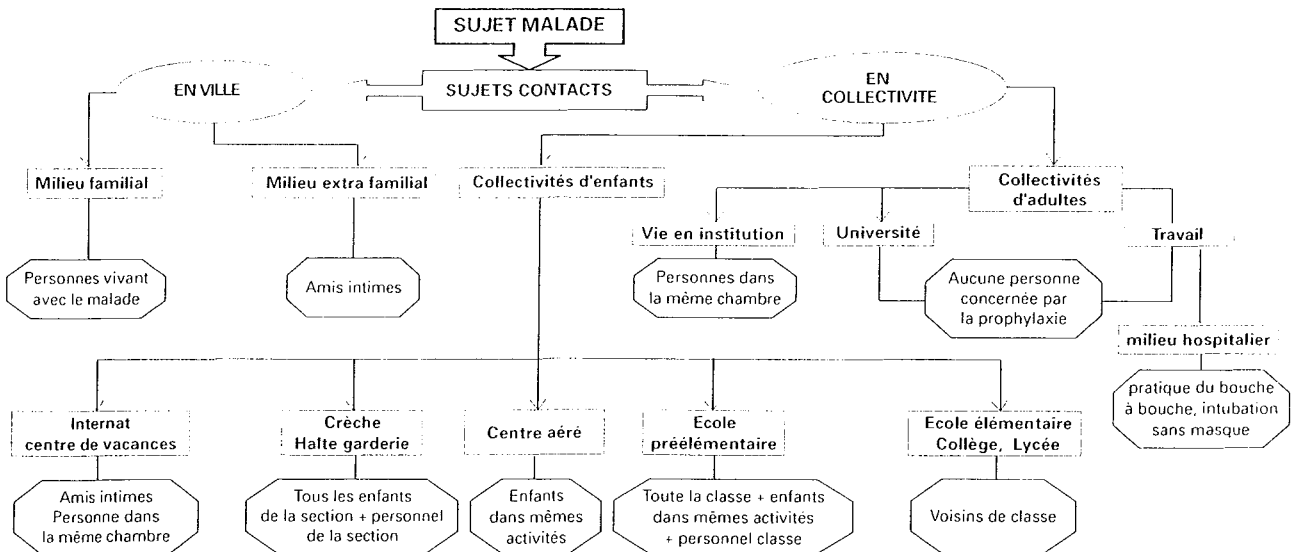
SUJET MALADE

SUJETS CONTACTS

EN VILLE

EN COLLECTIVITE

Milieu familial

Milieu extra familial

Collectivités d'enfants

Collectivités d'adultes

Vie en institution

Université

Travail

Personnes vivant avec le malade

Amis intimes

Personnes dans la même chambre

Aucune personne concernée par la prophylaxie

milieu hospitalier

pratique du bouche à bouche, intubation sans masque

Internat centre de vacances

Crèche Halte garderie

Centre aéré

Ecole préélémentaire

Ecole élémentaire Collège, Lycée

Amis intimes Personne dans la même chambre

Tous les enfants de la section + personnel de la section

Enfants dans mêmes activités

Toute la classe + enfants dans mêmes activités + personnel classe

Voisins de classe